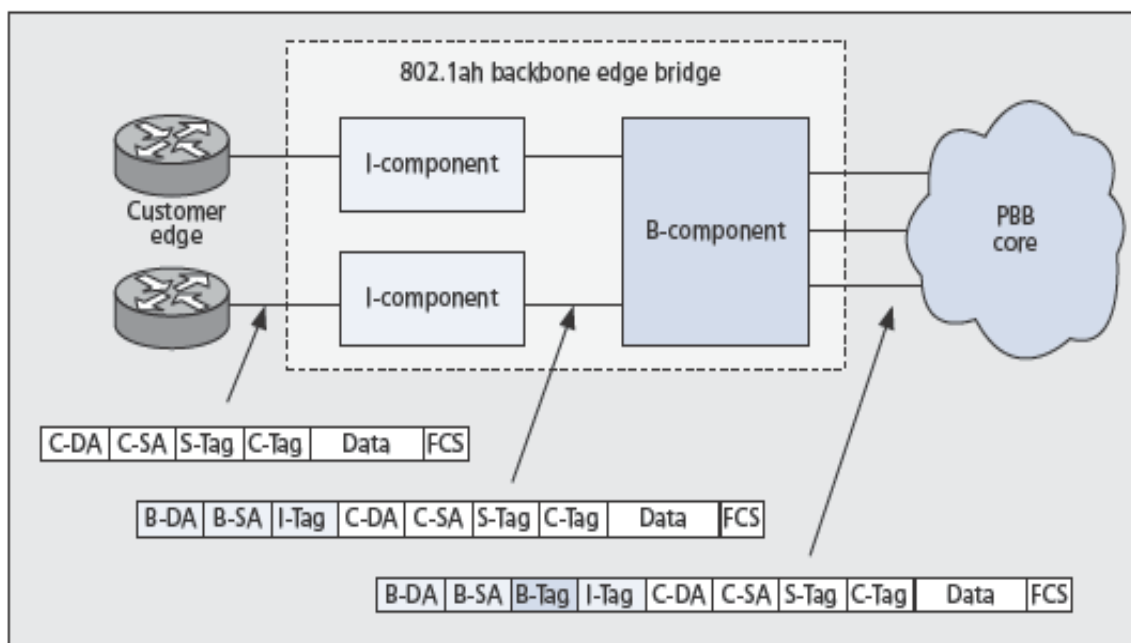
802.1ah backbone edge bridge

I-component

Customer edge

I-component

B-component

PBB core

| C-DA | C-SA | S-Tag | C-Tag | Data | FCS |
|---|---|---|---|---|---|

| B-DA | B-SA | I-Tag | C-DA | C-SA | S-Tag | C-Tag | Data | FCS |
|---|---|---|---|---|---|---|---|---|

| B-DA | B-SA | B-Tag | I-Tag | C-DA | C-SA | S-Tag | C-Tag | Data | FCS |
|---|---|---|---|---|---|---|---|---|---|